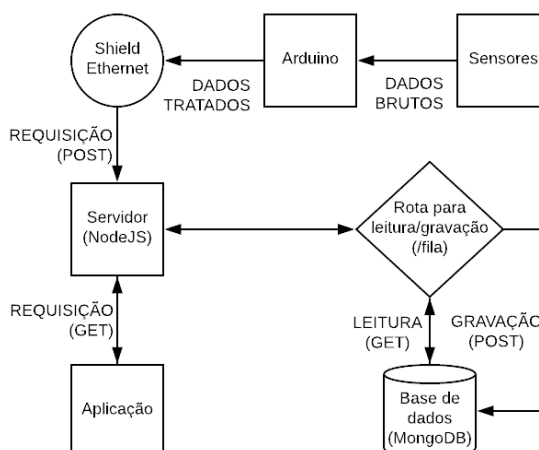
Shield Ethernet

Arduino

Sensores

DADOS TRATADOS

DADOS BRUTOS

REQUISIÇÃO (POST)

Servidor (NodeJS)

Rota para leitura/gravação (/fila)

REQUISIÇÃO (GET)

LEITURA (GET)

GRAVAÇÃO (POST)

Aplicação

Base de dados (MongoDB)